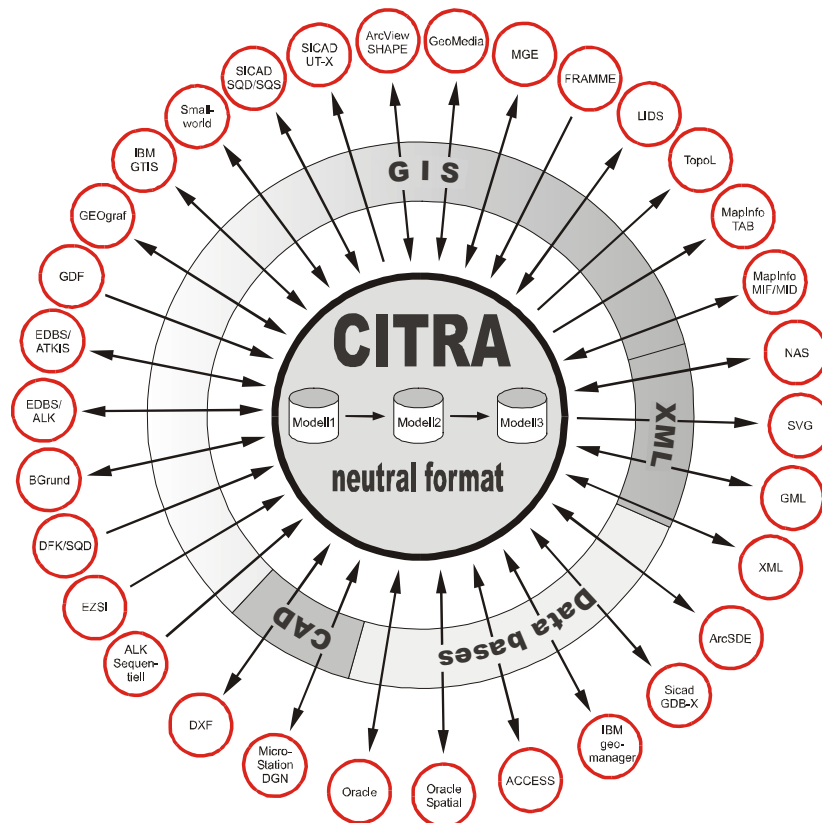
CITRA

Modell1
Modell2
Modell3

neutral format

GIS

XML

Data bases

CAD

SICAD UT-X
ArcView SHAPE
GeoMedia
MGE
FRAMME
LIDS
TopoL
MapInfo TAB
MapInfo MIF/MID
NAS
SVG
GML
XML
ArcSDE
Sicad GDB-X
IBM geo-manager
ACCESS
Oracle Spatial
Oracle
Micro-Station DGN
DXF
ALK Sequentiell
EZSI
DFK/SQD
BGrund
EDBS/ ALK
EDBS/ ATKIS
GDF
GEOgraf
IBM GTIS
Smallworld
SICAD SQD/SQS